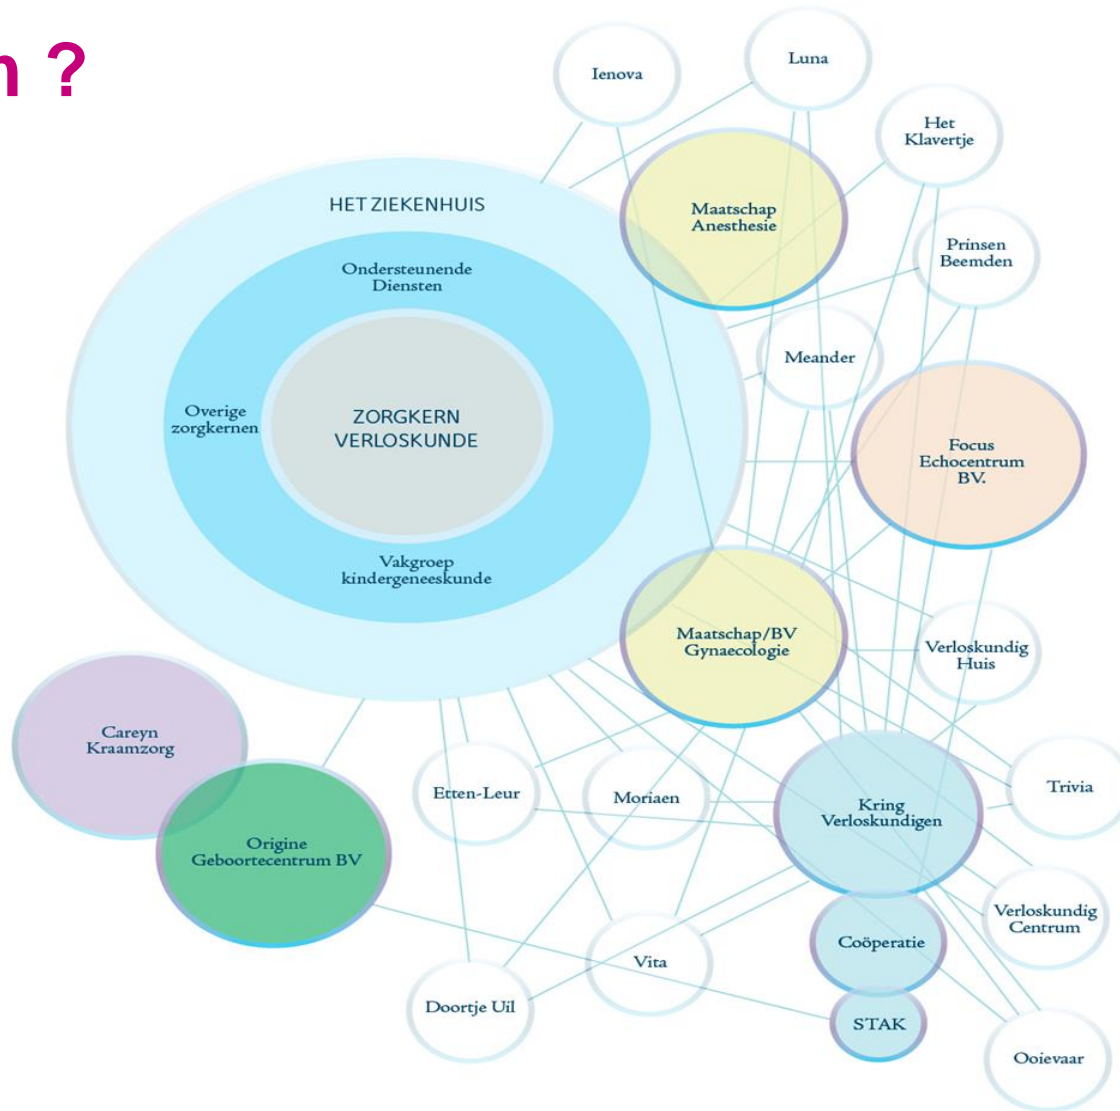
n ?

Ienova

Luna

Het Klavertje

HET ZIEKENHUIS

Maatschap Anesthesie

Prinsen Beemden

Ondersteunende Diensten

Meander

Overige zorgkernen

ZORGKERN VERLOSKUNDE

Focus Echocentrum BV.

Vakgroep kindergeneeskunde

Maatschap/BV Gynaecologie

Verloskundig Huis

Careyn Kraamzorg

Trivia

Etten-Leur

Moriaen

Kring Verloskundigen

Origine Geboortecentrum BV

Verloskundig Centrum

Coöperatie

Vita

Doortje Uil

STAK

Ooievaar